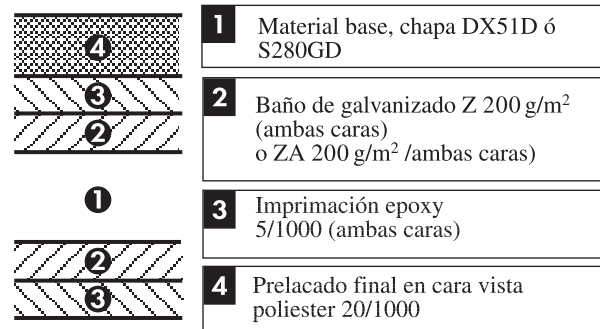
4
3
2
1
2
3

1 Material base, chapa DX51D ó S280GD

2 Baño de galvanizado Z 200 g/m$^2$ (ambas caras) o ZA 200 g/m$^2$ /ambas caras)

3 Imprimación epoxy 5/1000 (ambas caras)

4 Prelacado final en cara vista poliester 20/1000